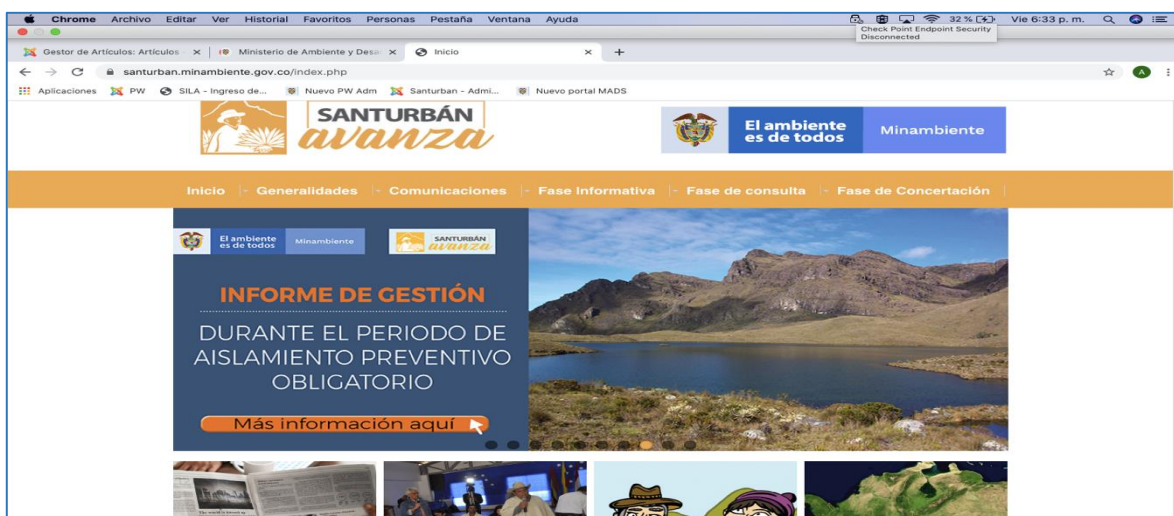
Chrome Archivo Editar Ver Historial Favoritos Personas Pestaña Ventana Ayuda
32 % Vie 6:33 p. m.
Check Point Endpoint Security Disconnected

Gestor de Artículos: Artículos × | Ministerio de Ambiente y Desa × | Inicio ×

santurban.minambiente.gov.co/index.php

Aplicaciones PW SILA - Ingreso de... Nuevo PW Adm Santurban - Admi... Nuevo portal MADS

SANTURBÁN avanza

El ambiente es de todos Minambiente

Inicio | Generalidades | Comunicaciones | Fase Informativa | Fase de consulta | Fase de Concertación

El ambiente es de todos Minambiente SANTURBÁN avanza

INFORME DE GESTIÓN

DURANTE EL PERIODO DE AISLAMIENTO PREVENTIVO OBLIGATORIO

Más información aquí